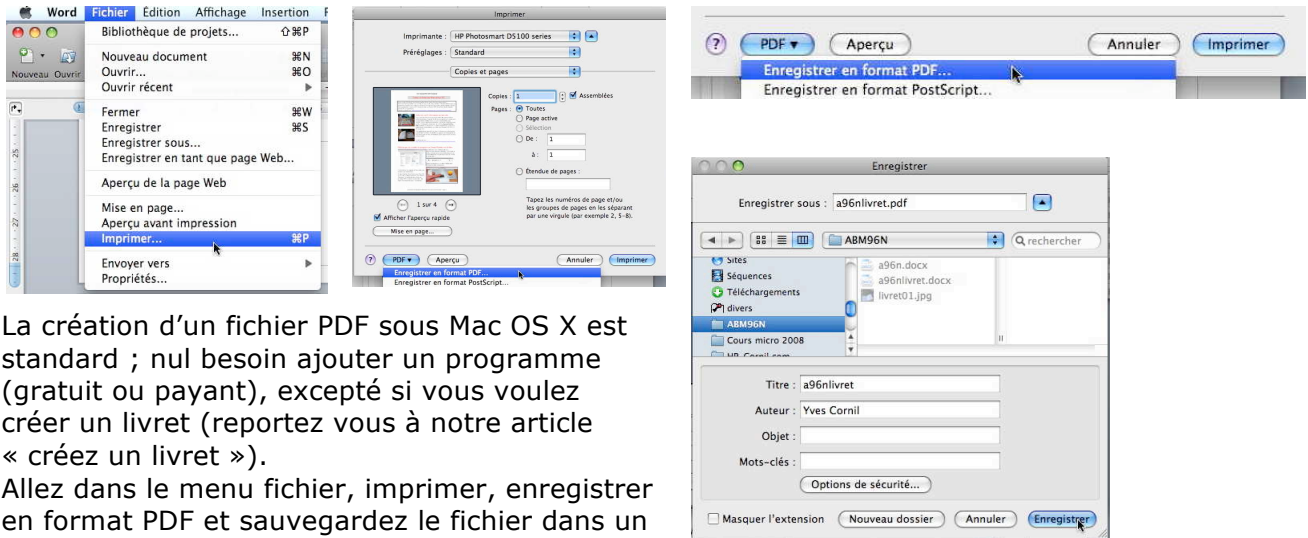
Word Fichier Édition Affichage Insertion F

Nouveau Ouvrir

Bibliothèque de projets... ⇧⌘P
Nouveau document ⌘N
Ouvrir... ⌘O
Ouvrir récent
Fermer ⌘W
Enregistrer ⌘S
Enregistrer sous...
Enregistrer en tant que page Web...
Aperçu de la page Web
Mise en page...
Aperçu avant impression
Imprimer... ⌘P
Envoyer vers
Propriétés...

Imprimer
Imprimante : HP Photosmart D5100 series
Préréglages : Standard
Copies et pages
Copies : 1 Assemblées
Pages : Toutes
Page active
Sélection
De : 1
à : 1
Étendue de pages :
Tapez les numéros de page et/ou les groupes de pages en les séparant par une virgule (par exemple 2, 5–8).
1 sur 4
Afficher l'aperçu rapide
Mise en page...
PDF ▾ Aperçu Annuler Imprimer
Enregistrer en format PDF...
Enregistrer en format PostScript...

? PDF ▾ Aperçu Annuler Imprimer
Enregistrer en format PDF...
Enregistrer en format PostScript...

Enregistrer
Enregistrer sous : a96nlivret.pdf
ABM96N
rechercher
Sites
Séquences
Téléchargements
divers
ABM96N
Cours micro 2008
a96n.docx
a96nlivret.docx
livret01.jpg
Titre : a96nlivret
Auteur : Yves Cornil
Objet :
Mots-clés :
Options de sécurité...
Masquer l'extension Nouveau dossier Annuler Enregistrer

La création d'un fichier PDF sous Mac OS X est standard ; nul besoin ajouter un programme (gratuit ou payant), excepté si vous voulez créer un livret (reportez vous à notre article « créez un livret »).
Allez dans le menu fichier, imprimer, enregistrer en format PDF et sauvegardez le fichier dans un